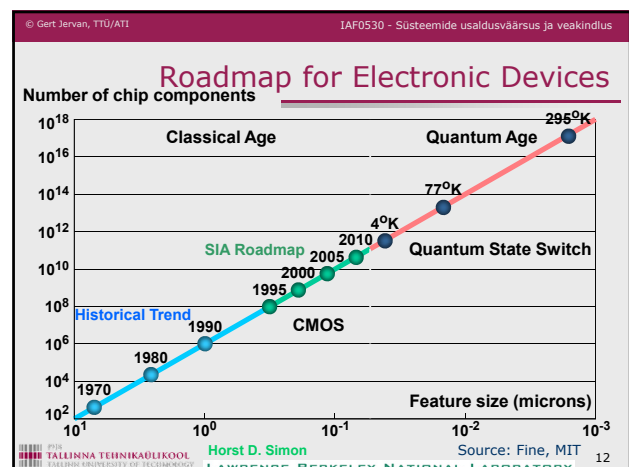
© Gert Jervan, TTÜ/ATI

IAF0530 - Süsteemide usaldusväärsus ja veakindlus

Roadmap for Electronic Devices

Number of chip components

$10^{18}$
$10^{16}$
$10^{14}$
$10^{12}$
$10^{10}$
$10^{8}$
$10^{6}$
$10^{4}$
$10^{2}$

Classical Age

Quantum Age

$295^{O}K$

$77^{O}K$

$4^{O}K$

2010

Quantum State Switch

SIA Roadmap

2005

2000

1995

Historical Trend

1990

CMOS

1980

1970

Feature size (microns)

$10^{1}$
$10^{0}$
$10^{-1}$
$10^{-2}$
$10^{-3}$

TALLINNA TEHNIKAÜLIKOOL

Horst D. Simon

Source: Fine, MIT

12

LAWRENCE BERKELEY NATIONAL LABORATORY